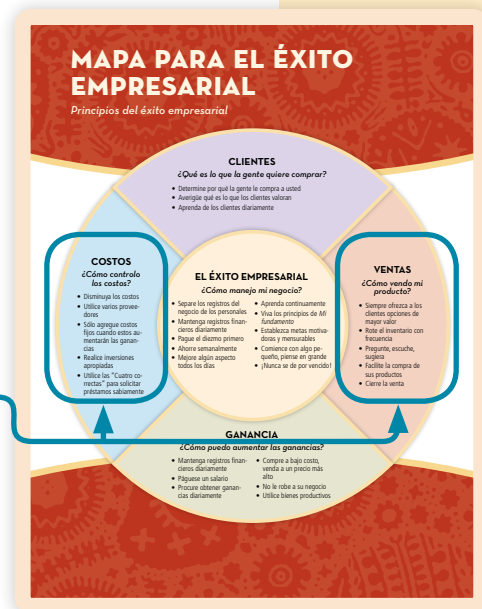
MAPA PARA EL ÉXITO EMPRESARIAL

Principios del éxito empresarial

CLIENTES
¿Qué es lo que la gente quiere comprar?
• Determine por qué la gente le compra a usted
• Averigüe qué es lo que los clientes valoran
• Aprenda de los clientes diariamente

COSTOS
¿Cómo controlo los costos?
• Disminuya los costos
• Utilice varios proveedores
• Sólo agregue costos fijos cuando estos aumentarán las ganancias
• Realice inversiones apropiadas
• Utilice las "Cuatro correctas" para solicitar préstamos sabiamente

EL ÉXITO EMPRESARIAL
¿Cómo manejo mi negocio?
• Separe los registros del negocio de los personales
• Mantenga registros financieros diariamente
• Pague el diezmo primero
• Ahorre semanalmente
• Mejore algún aspecto todos los días
• Aprenda continuamente
• Viva los principios de Mi fundamento
• Establezca metas motivadoras y mensurables
• Comience con algo pequeño, piense en grande
• ¡Nunca se dé por vencido!

VENTAS
¿Cómo vendo mi producto?
• Siempre ofrezca a los clientes opciones de mayor valor
• Rote el inventario con frecuencia
• Pregunte, escuche, sugiera
• Facilite la compra de sus productos
• Cierre la venta

GANANCIA
¿Cómo puedo aumentar las ganancias?
• Mantenga registros financieros diariamente
• Páguese un salario
• Procure obtener ganancias diariamente
• Compre a bajo costo, venda a un precio más alto
• No le robe a su negocio
• Utilice bienes productivos